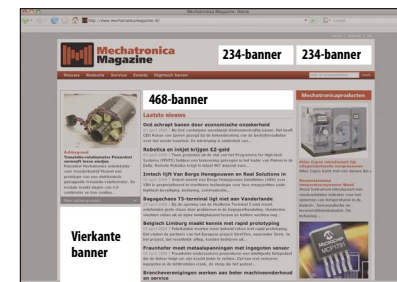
Mechatronica Magazine: Home

http://www.mechatronicamagazine.nl/

Mechatronica Magazine

234-banner

234-banner

Home Redactie Service Events Hightech beurs

468-banner

Laatste nieuws

Mechatronicaproducten

Ook schrapt banen door economische onzekerheid

Robotica en inkjet krijgen EZ-geld

Intech lijft Van Berge Henegouwen en Reel Solutions in

Sagoaches TS-terminal ligt niet aan Vanderlande

Belgisch Limburg maakt kennis met rapid prototyping

Fraunhofer meet metaalspanningen met ingegoten sensor

Branchevereningingen werken aan beter machineonderhoud en service

Vierkante banner